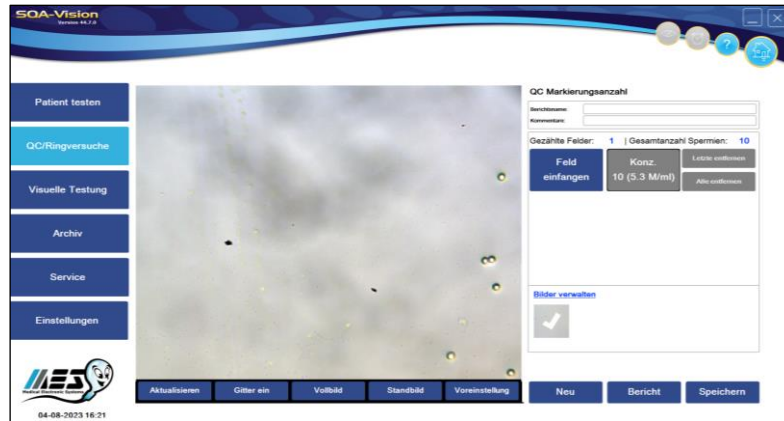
SQA-Vision
Version 44.7.2

Patient testen

QC/Ringversuche

Visuelle Testung

Archiv

Service

Einstellungen

MES
Medical Electronic Systems

04-08-2023 16:21

Aktualisieren | Gitter ein | Vollbild | Standbild | Voreinstellung

QC Markierungsanzahl

Berichtsname:
Kommentare:

Gezählte Felder: 1 | Gesamtanzahl Spermien: 10

Feld einfangen

Konz. 10 (5.3 M/ml)

Letzte entfernen

Alle entfernen

Bilder verwalten

Neu

Bericht

Speichern